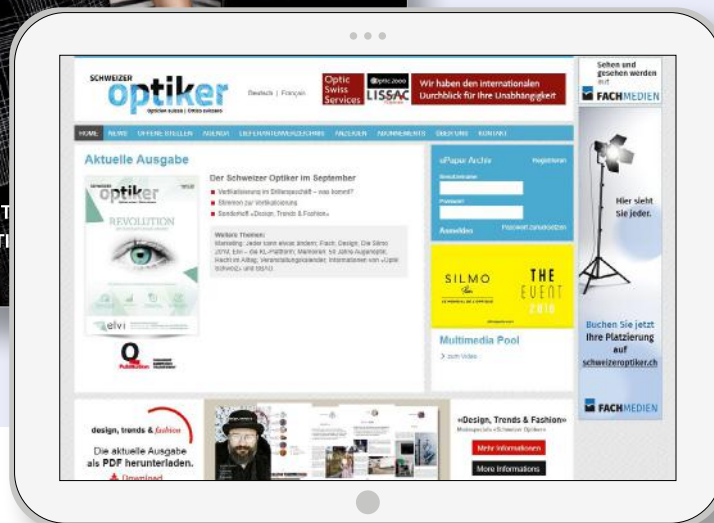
SCHWEIZER optiker

Opticien suisse | Ottico svizzero

Deutsch | Français

Optic Swiss Services

Optic 2000 LISSAC

Wir haben den internationalen Durchblick für Ihre Unabhängigkeit

Sehen und gesehen werden mit FACHMEDIEN

HOME NEWS OFFENE STELLEN AGENDA LIEFERANTENVERZEICHNIS ANZEIGEN ABONNEMENTS ÜBER UNS KONTAKT

Aktuelle Ausgabe

optiker

REVOLUTION

elvi

Der Schweizer Optiker im September

Vertikalisierung im Brillengeschäft – was kommt?

Elvi

Sonderheft «Design, Trends & Fashion»

Weitere Themen:
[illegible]

ePaper Archiv

Registrieren

Anmelden

Passwort zurücksetzen

SILMO

THE EVENT 2016

Multimedia Pool

> zum Video

Hier sieht Sie jeder.

Buchen Sie jetzt Ihre Platzierung auf schweizeroptiker.ch

FACHMEDIEN

design, trends & fashion

Die aktuelle Ausgabe als PDF herunterladen.

Download

«Design, Trends & Fashion»

Mehr Informationen

More informations